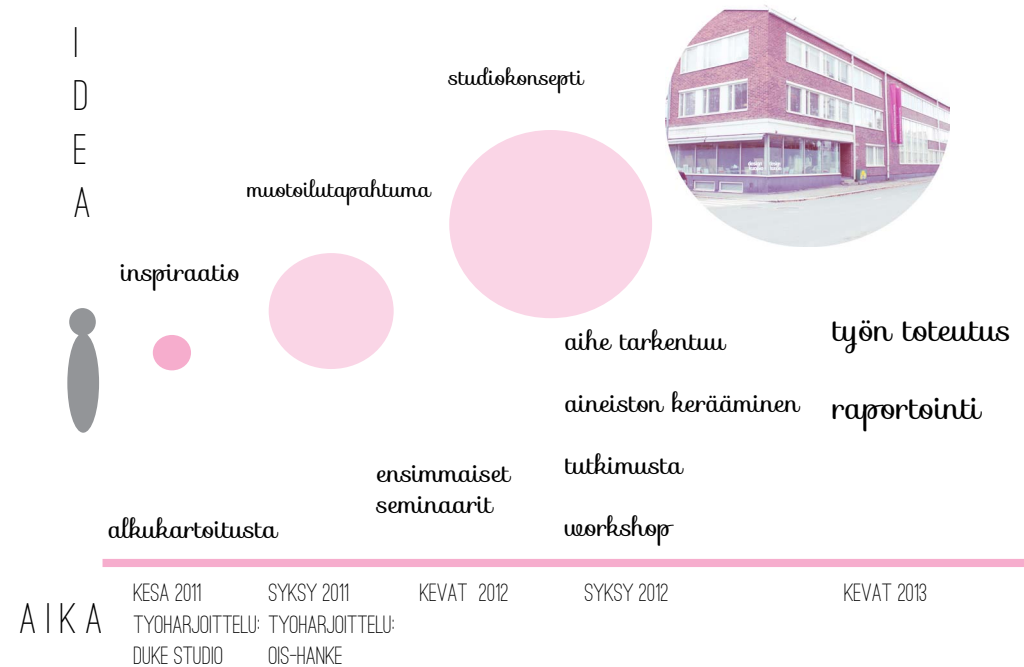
I D E A

studiokonsepti

muotoilutapahtuma

inspiraatio

aihe tarkentuu

työn toteutus

aineiston kerääminen

raportointi

tutkimusta

ensimmaiset seminaarit

alkukartoitusta

workshop

A I K A

KESA 2011
TYOHARJOITTELU:
DUKE STUDIO

SYKSY 2011
TYOHARJOITTELU:
OIS-HANKE

KEVAT 2012

SYKSY 2012

KEVAT 2013